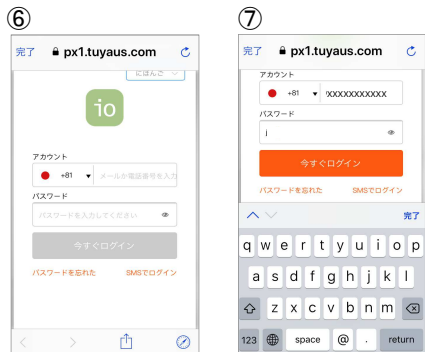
⑥

完了 px1.tuyaus.com

にほんご

io

アカウント

+81 メールか電話番号を入力

パスワード

パスワードを入力してください

今すぐログイン

パスワードを忘れた SMSでログイン

⑦

完了 px1.tuyaus.com

アカウント

+81 !XXXXXXXXXXX

パスワード

i

今すぐログイン

パスワードを忘れた SMSでログイン

完了

q w e r t y u i o p

a s d f g h j k l

z x c v b n m

123 space @ . return